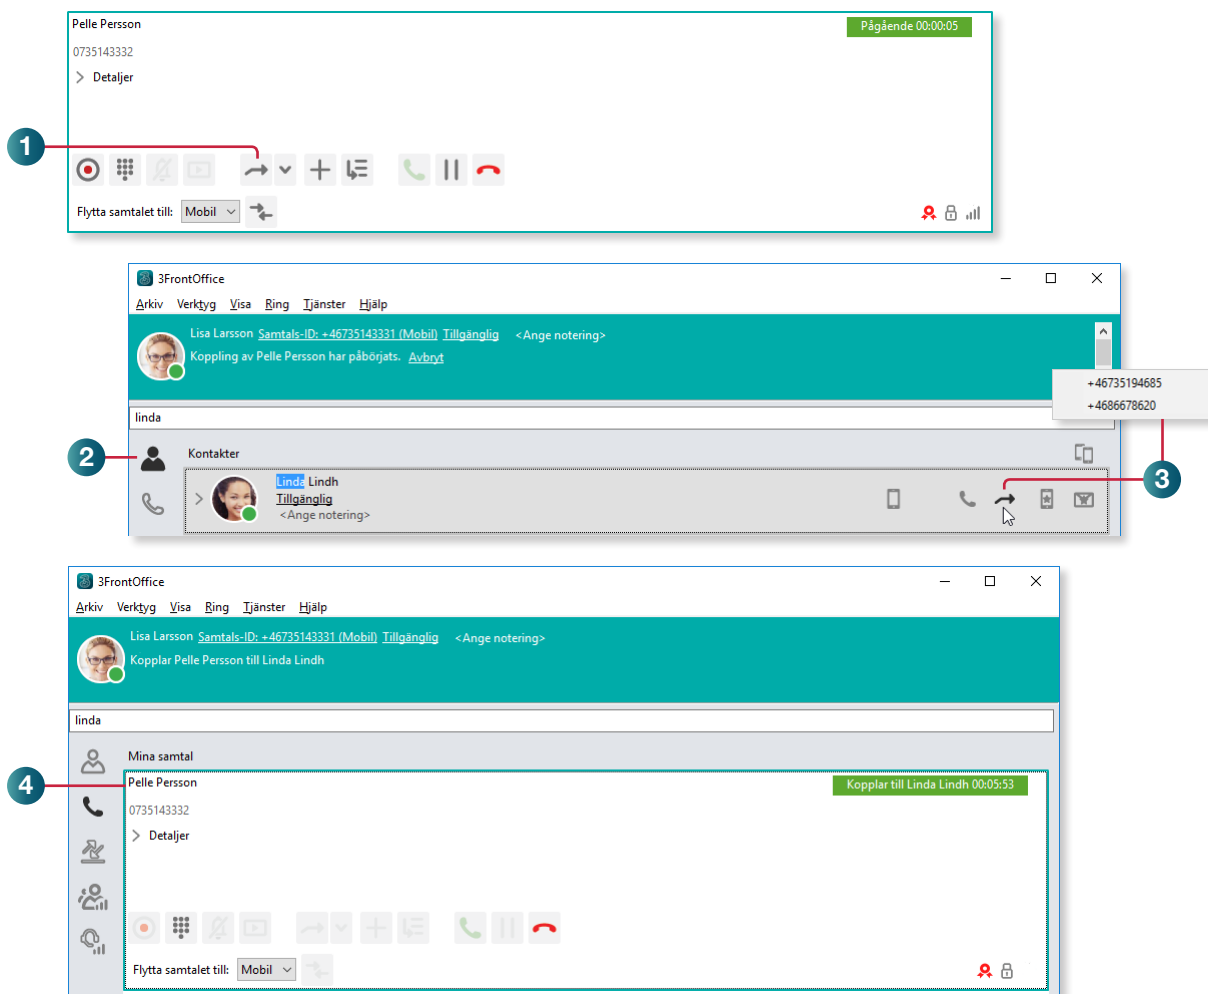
Pelle Persson
Pågående 00:00:05
0735143332
Detaljer
1
Flytta samtalet till: Mobil

3FrontOffice
Arkiv Verktyg Visa Ring Tjänster Hjälp
Lisa Larsson Samtals-ID: +46735143331 (Mobil) Tillgänglig <Ange notering>
Koppling av Pelle Persson har påbörjats. Avbryt
+46735194685
+4686678620
linda
2
Kontakter
Linda Lindh
Tillgänglig
<Ange notering>
3

3FrontOffice
Arkiv Verktyg Visa Ring Tjänster Hjälp
Lisa Larsson Samtals-ID: +46735143331 (Mobil) Tillgänglig <Ange notering>
Kopplar Pelle Persson till Linda Lindh
linda
Mina samtal
4
Pelle Persson
Kopplar till Linda Lindh 00:05:53
0735143332
Detaljer
Flytta samtalet till: Mobil